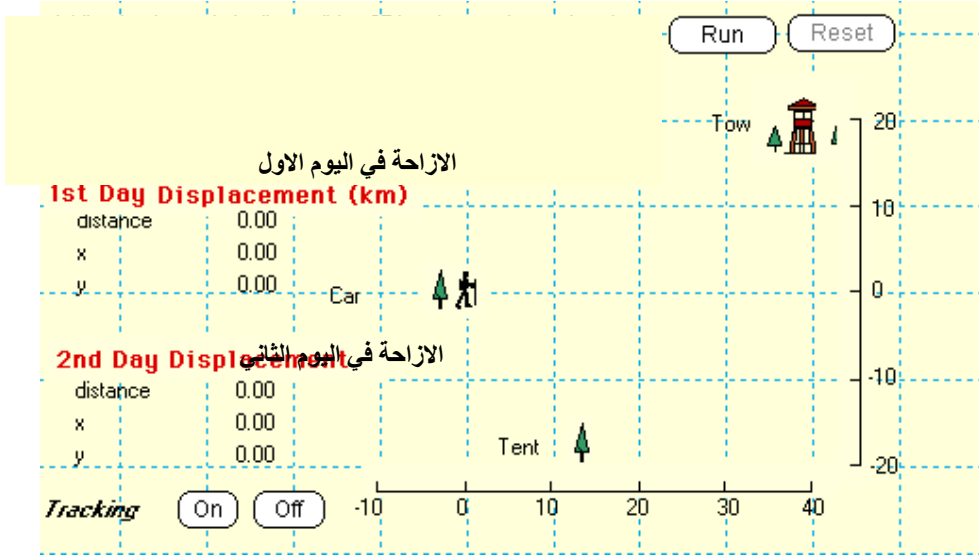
Run
Reset

Tow
20

الازاحة في اليوم الاول
1st Day Displacement (km)
distance 0.00
x 0.00
y 0.00

10

Car
0

الازاحة في اليوم الثاني
2nd Day Displacement
distance 0.00
x 0.00
y 0.00

-10

Tent

-20

Tracking
On
Off

-10
0
10
20
30
40